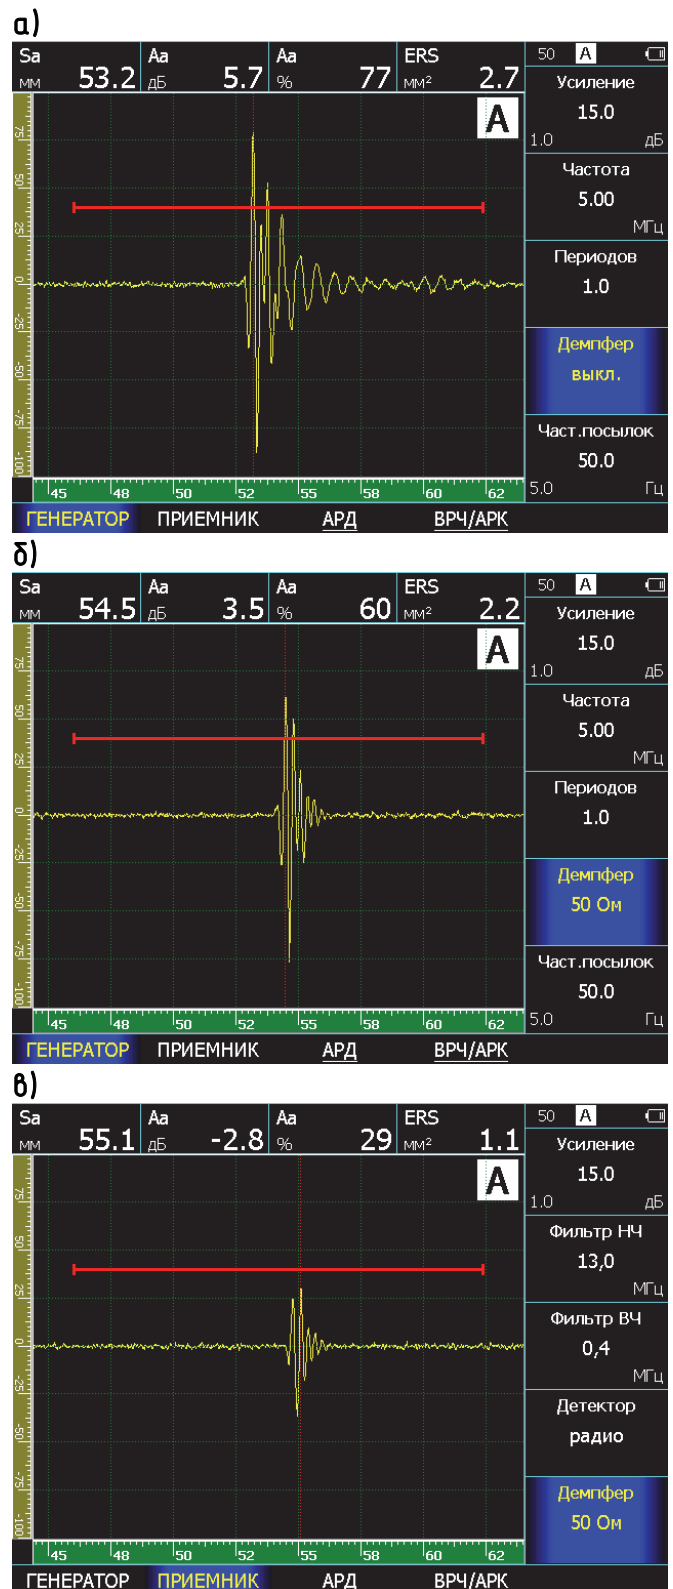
а)

| Sa мм | 53.2 | Aa дБ | 5.7 | Aa % | 77 | ERS мм² | 2.7 |
|---|---|---|---|---|---|---|---|

50 A

Усиление
15.0
1.0 дБ

Частота
5.00
МГц

Периодов
1.0

Демпфер
выкл.

Част.посылок
50.0
5.0 Гц

75 50 25 0 -25 -50 -75 -100

45 48 50 52 55 58 60 62

ГЕНЕРАТОР ПРИЕМНИК АРД ВРЧ/АРК

б)

| Sa мм | 54.5 | Aa дБ | 3.5 | Aa % | 60 | ERS мм² | 2.2 |
|---|---|---|---|---|---|---|---|

50 A

Усиление
15.0
1.0 дБ

Частота
5.00
МГц

Периодов
1.0

Демпфер
50 Ом

Част.посылок
50.0
5.0 Гц

75 50 25 0 -25 -50 -75 -100

45 48 50 52 55 58 60 62

ГЕНЕРАТОР ПРИЕМНИК АРД ВРЧ/АРК

в)

| Sa мм | 55.1 | Aa дБ | -2.8 | Aa % | 29 | ERS мм² | 1.1 |
|---|---|---|---|---|---|---|---|

50 A

Усиление
15.0
1.0 дБ

Фильтр НЧ
13,0
МГц

Фильтр ВЧ
0,4
МГц

Детектор
радио

Демпфер
50 Ом

75 50 25 0 -25 -50 -75 -100

45 48 50 52 55 58 60 62

ГЕНЕРАТОР ПРИЕМНИК АРД ВРЧ/АРК